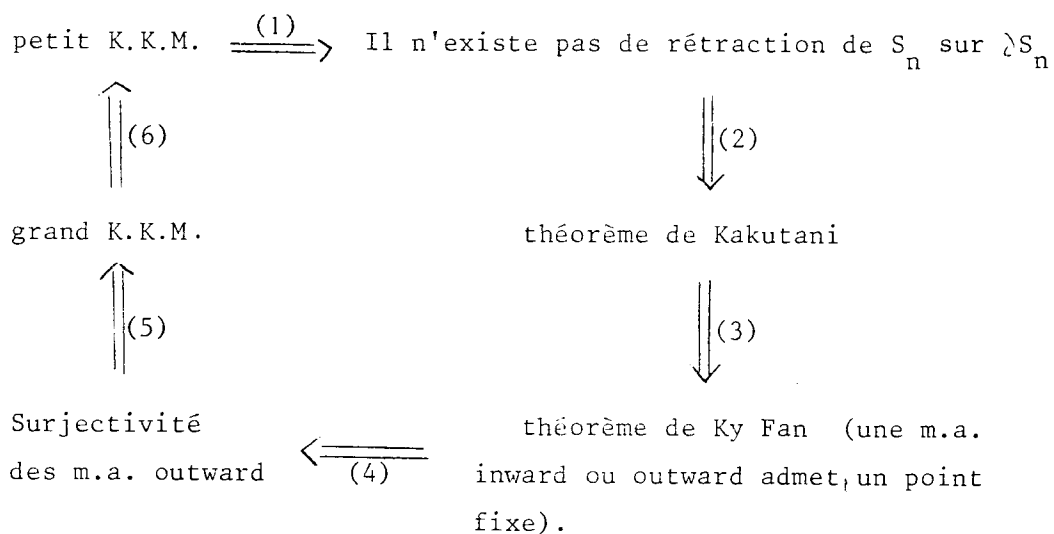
petit K.K.M. $\stackrel{(1)}{\Longrightarrow}$ Il n'existe pas de rétraction de $S_n$ sur $\partial S_n$

$\Downarrow$ (2)

théorème de Kakutani

$\Downarrow$ (3)

théorème de Ky Fan (une m.a. inward ou outward admet un point fixe).

$\stackrel{(4)}{\Longleftarrow}$

Surjectivité des m.a. outward

$\Uparrow$ (5)

grand K.K.M.

$\Uparrow$ (6)